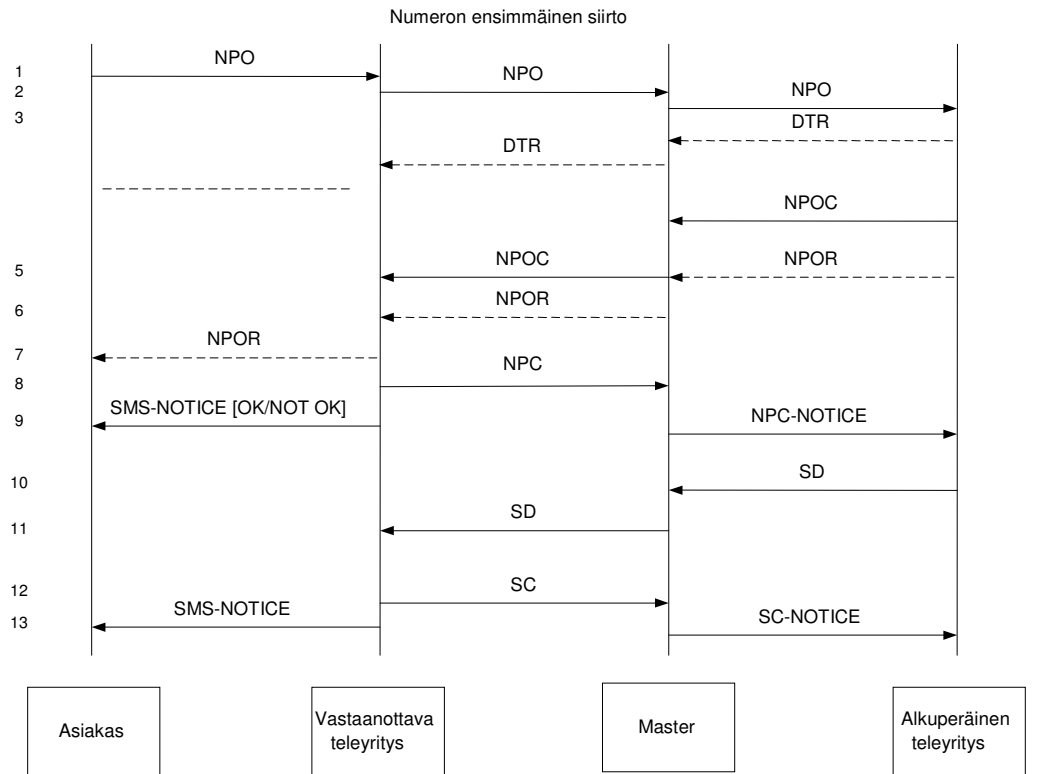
Numeron ensimmäinen siirto

1 NPO
2 NPO
NPO
3 DTR
DTR

NPOC

5 NPOC
NPOR
6 NPOR
7 NPOR
8 NPC
9 SMS-NOTICE [OK/NOT OK]
NPC-NOTICE
10 SD
11 SD
12 SC
13 SMS-NOTICE
SC-NOTICE

Asiakas

Vastaanottava teleyritys

Master

Alkuperäinen teleyritys